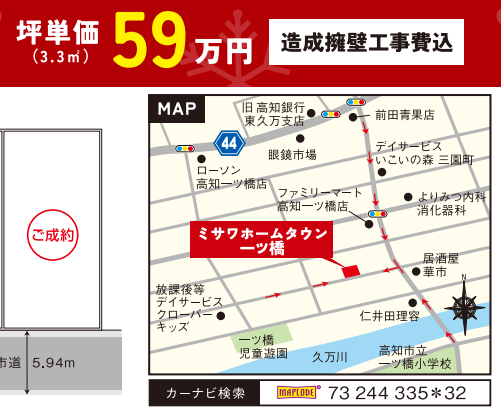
坪単価 (3.3㎡) 59万円 造成擁壁工事費込

ご成約

市道 5.94m

MAP

44

旧 高知銀行 東久万支店

前田青果店

眼鏡市場

ローソン 高知一ツ橋店

デイサービス いこいの森 三園町

ファミリーマート 高知一ツ橋店

よりみつ内科 消化器科

ミサワホームタウン 一ツ橋

居酒屋 華市

放課後等 デイサービス クローバー キッズ

仁井田理容

一ツ橋 児童遊園

久万川

高知市立 一ツ橋小学校

カーナビ検索 MAPCODE 73 244 335＊32